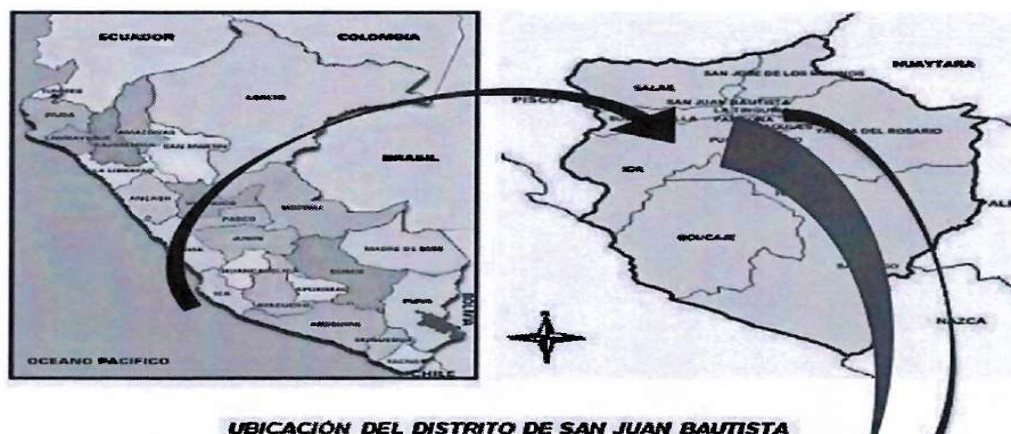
ECUADOR
COLOMBIA
TUMBES
PIURA
AMAZONAS
LORETO
CAJAMARCA
SAN MARTIN
LA LIBERTAD
ANCASH
BRASIL
PASCO
HUANUCO
JUNIN
UCAYALI
MADRE DE DIOS
LIMA
HUANCAVELICA
CUSCO
ICA
AYACUCHO
APURIMAC
PUNO
AREQUIPA
MOQUEGUA
TACNA
BOLIVIA
CHILE
OCEANO PACIFICO
PISCO
SALAS
SAN JOSE DE LOS MOLINOS
HUAYTARA
SAN JUAN BAUTISTA
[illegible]
TINGUIÑA
PARCONA
YAUCA DEL ROSARIO
PUEBLO NUEVO
ICA
OCUCAJE
NAZCA
UBICACIÓN DEL DISTRITO DE SAN JUAN BAUTISTA